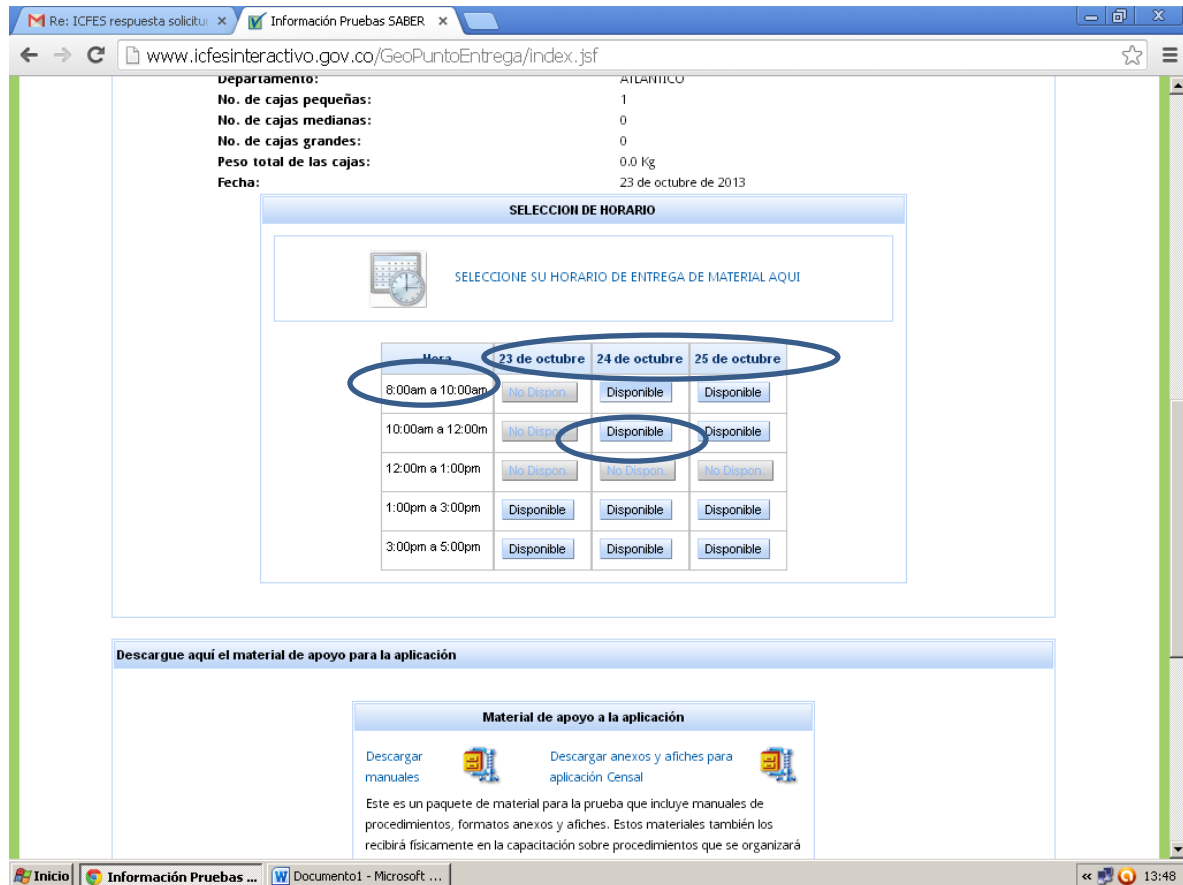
Re: ICFES respuesta solicitu ×
Información Pruebas SABER ×

www.icfesinteractivo.gov.co/GeoPuntoEntrega/index.jsf

Departamento: ATLANTICO
No. de cajas pequeñas: 1
No. de cajas medianas: 0
No. de cajas grandes: 0
Peso total de las cajas: 0.0 Kg
Fecha: 23 de octubre de 2013

SELECCION DE HORARIO

SELECCIONE SU HORARIO DE ENTREGA DE MATERIAL AQUI

| Hora | 23 de octubre | 24 de octubre | 25 de octubre |
|---|---|---|---|
| 8:00am a 10:00am | No Dispon. | Disponible | Disponible |
| 10:00am a 12:00m | No Dispon. | Disponible | Disponible |
| 12:00m a 1:00pm | No Dispon. | No Dispon. | No Dispon. |
| 1:00pm a 3:00pm | Disponible | Disponible | Disponible |
| 3:00pm a 5:00pm | Disponible | Disponible | Disponible |

Descargue aquí el material de apoyo para la aplicación

Material de apoyo a la aplicación

Descargar manuales

Descargar anexos y afiches para aplicación Censal

Este es un paquete de material para la prueba que incluye manuales de procedimientos, formatos anexos y afiches. Estos materiales también los recibirá físicamente en la capacitación sobre procedimientos que se organizará

Inicio
Información Pruebas ...
Documento1 - Microsoft ...
13:48